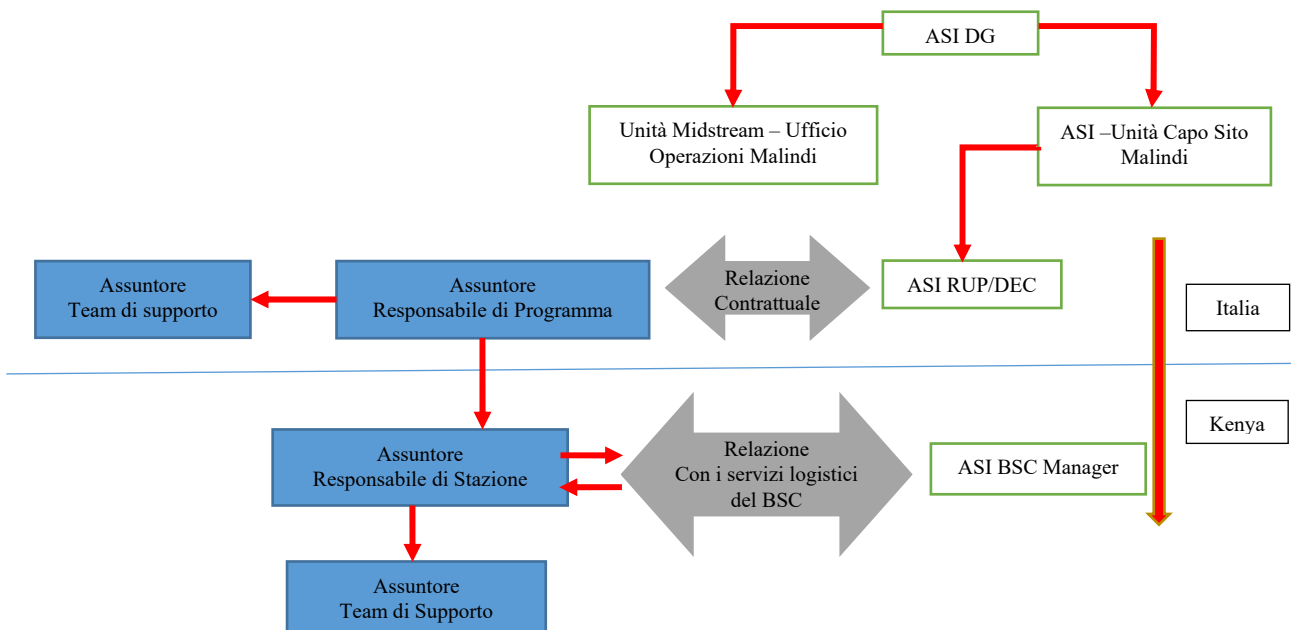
ASI DG

Unità Midstream – Ufficio Operazioni Malindi

ASI –Unità Capo Sito Malindi

Assuntore Team di supporto

Assuntore Responsabile di Programma

Relazione Contrattuale

ASI RUP/DEC

Italia

Kenya

Assuntore Responsabile di Stazione

Relazione Con i servizi logistici del BSC

ASI BSC Manager

Assuntore Team di Supporto